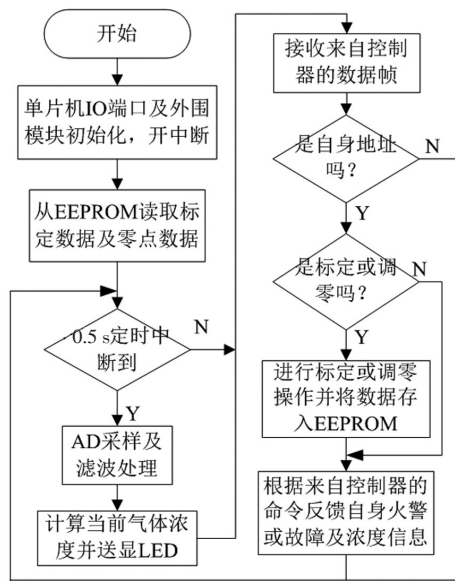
开始

单片机IO端口及外围模块初始化，开中断

从EEPROM读取标定数据及零点数据

0.5 s定时中断到

N

Y

AD采样及滤波处理

计算当前气体浓度并送显LED

接收来自控制器的数据帧

是自身地址吗？

N

Y

是标定或调零吗？

N

Y

进行标定或调零操作并将数据存入EEPROM

根据来自控制器的命令反馈自身火警或故障及浓度信息